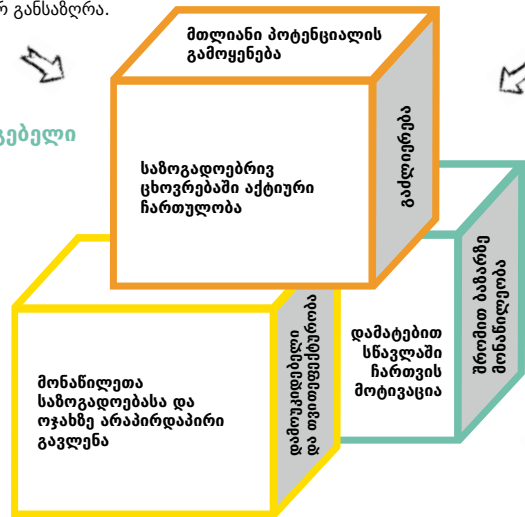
ა განსაზღვრა.

გებელი

მთლიანი პოტენციალის გამოყენება

გაძლიერება

საზოგადოებრივ ცხოვრებაში აქტიური ჩართულობა

შრომით ბაზარზე მონაწილეობა

დამატებით სწავლაში ჩართვის მოტივაცია

დამოუკიდებლობა და თვითრეალიზაცია

მონაწილეთა საზოგადოებასა და ოჯახზე არაპირდაპირი გავლენა